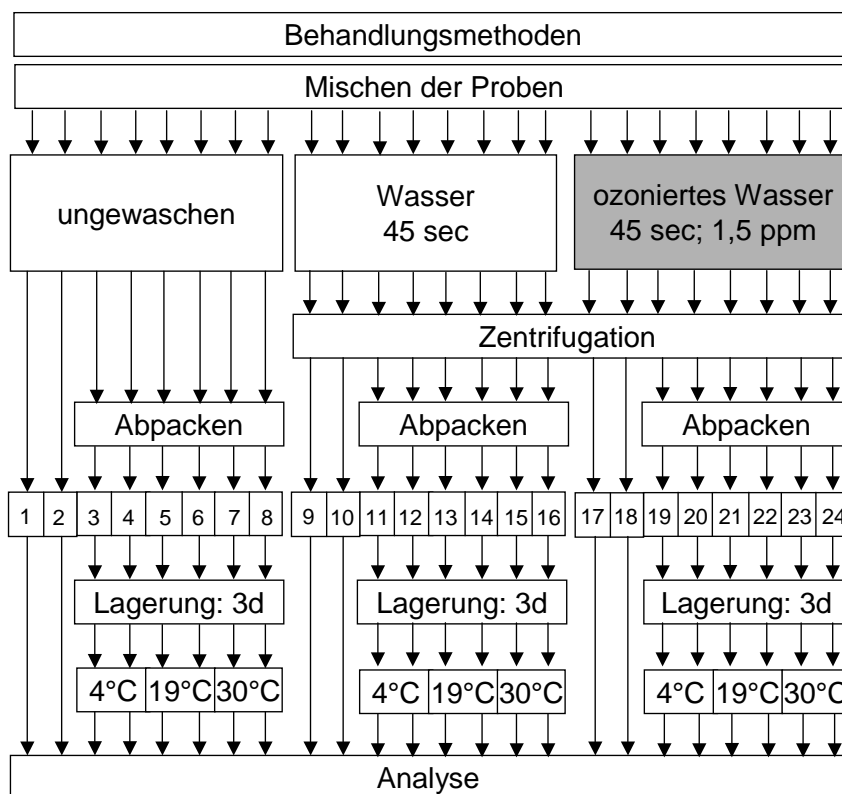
Behandlungsmethoden

Mischen der Proben

ungewaschen

Wasser
45 sec

ozoniertes Wasser
45 sec; 1,5 ppm

Zentrifugation

Abpacken

Abpacken

Abpacken

1 2 3 4 5 6 7 8

9 10 11 12 13 14 15 16

17 18 19 20 21 22 23 24

Lagerung: 3d

Lagerung: 3d

Lagerung: 3d

4°C 19°C 30°C

4°C 19°C 30°C

4°C 19°C 30°C

Analyse